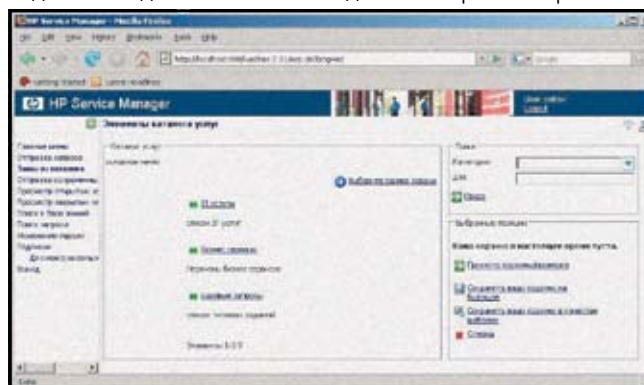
HP Service Manager - Mozilla Firefox

Getting Started Latest Headlines

HP Service Manager

Элементы каталога услуг

Главное меню
Отправка запроса
Заказ из каталога
Просмотр открытых
Поиск в базе знаний
Поиск запроса
Изменение пароля
Подписки
Выход

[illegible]

IT-услуги

Бизнес-сервисы

Элементы 1-3 / 3

Поиск
Категория
Для
Поиск

Выбранные позиции

Корзина заказов в настоящее время пуста.

Просмотр корзины/оформление

Отмена

Done